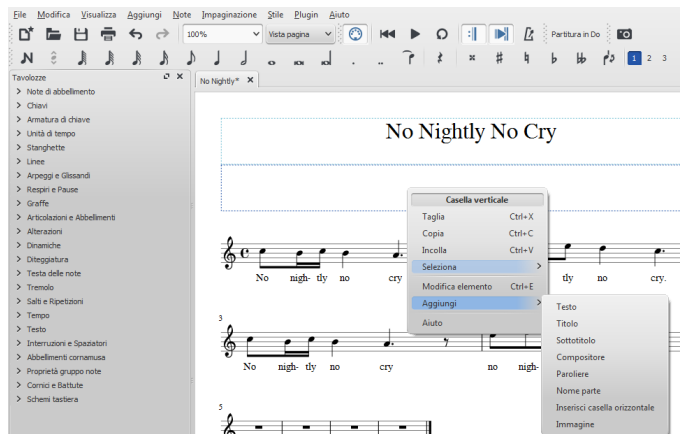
File Modifica Visualizza Aggiungi Note Impaginazione Stile Plugin Aiuto

100%
Vista pagina
Partitura in Do
1 2 3

Tavolozze
Note di abbellimento
Chiavi
Armatura di chiave
Unità di tempo
Stanghette
Linee
Arpeggi e Glissandi
Respiri e Pause
Graffe
Articolazioni e Abbellimenti
Alterazioni
Dinamiche
Diteggiatura
Testa delle note
Tremolo
Salti e Ripetizioni
Tempo
Testo
Interruzioni e Spaziatori
Abbellimenti cornamusa
Proprietà gruppo note
Cornici e Battute
Schemi tastiera

No Nightly*

No Nightly No Cry

Casella verticale
Taglia Ctrl+X
Copia Ctrl+C
Incolla Ctrl+V
Seleziona
Modifica elemento Ctrl+E
Aggiungi
Aiuto

Testo
Titolo
Sottotitolo
Compositore
Paroliere
Nome parte
Inserisci casella orizzontale
Immagine

No nigh- tly no cry tly no cry.

3

No nigh- tly no cry no nigh-

5